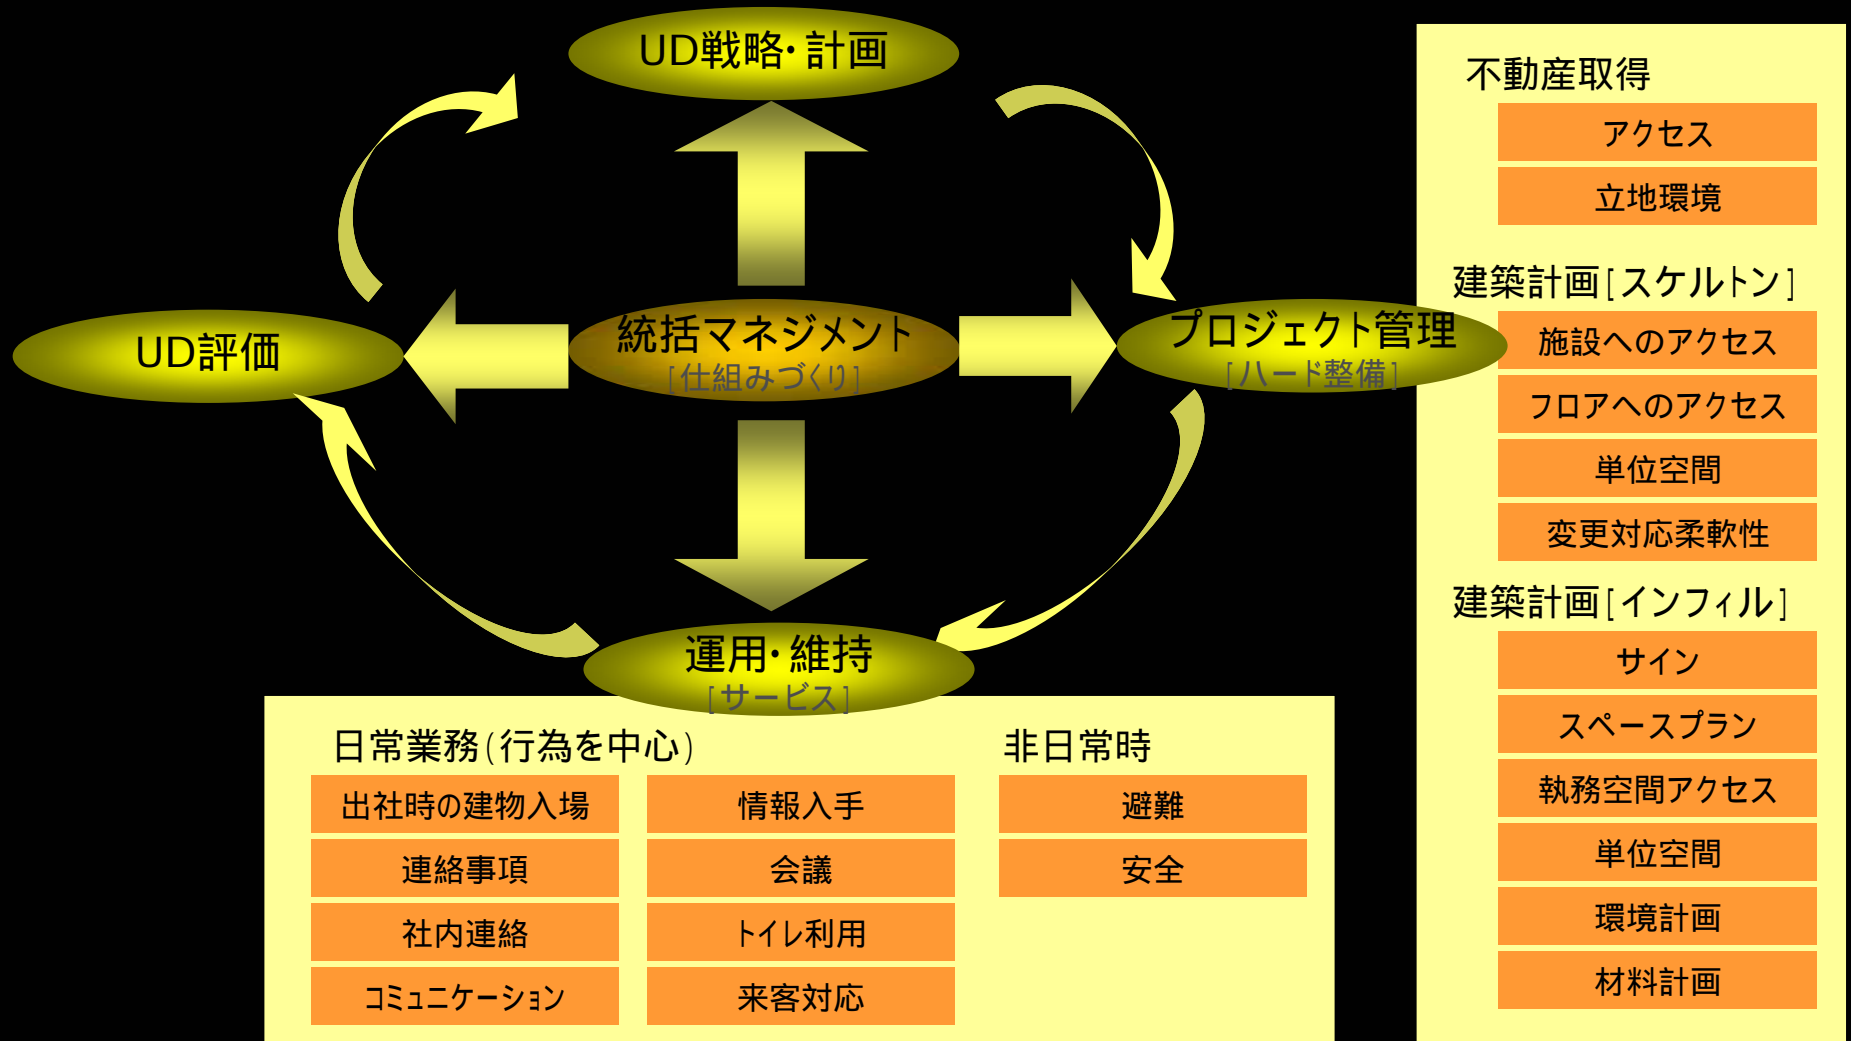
UD戦略・計画

UD評価

統括マネジメント
［仕組みづくり］

プロジェクト管理
［ハード整備］

運用・維持
［サービス］

日常業務（行為を中心）

| 出社時の建物入場 | 情報入手 |
|---|---|
| 連絡事項 | 会議 |
| 社内連絡 | トイレ利用 |
| コミュニケーション | 来客対応 |

非日常時

避難
安全

不動産取得
アクセス
立地環境

建築計画［スケルトン］
施設へのアクセス
フロアへのアクセス
単位空間
変更対応柔軟性

建築計画［インフィル］
サイン
スペースプラン
執務空間アクセス
単位空間
環境計画
材料計画